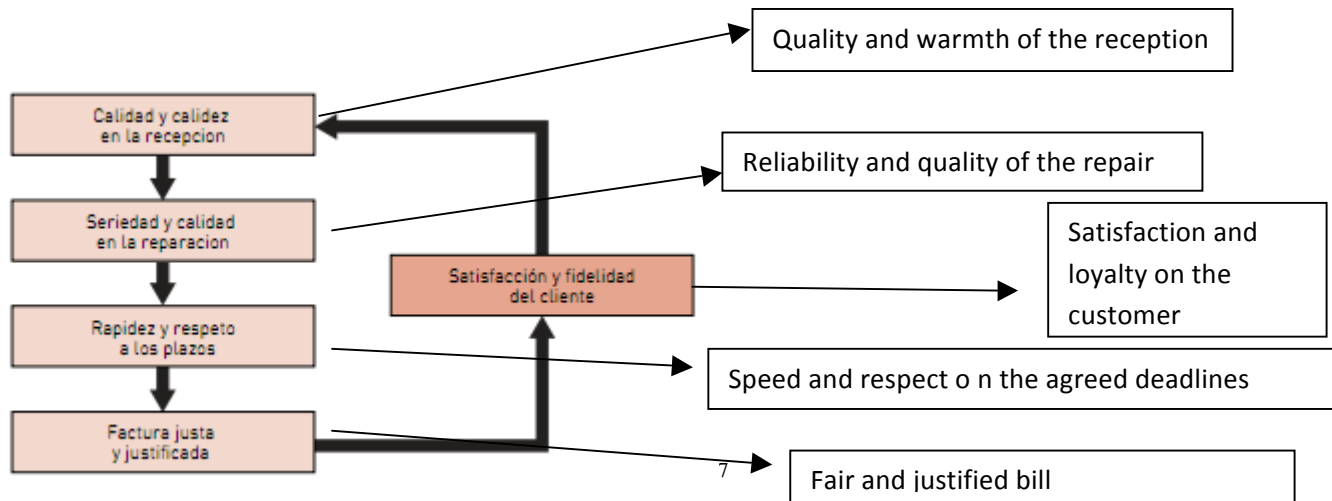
Quality and warmth of the reception

Calidad y calidez en la recepcion

Reliability and quality of the repair

Seriedad y calidad en la reparacion

Satisfaction and loyalty on the customer

Satisfacción y fidelidad del cliente

Rapidez y respeto a los plazos

Speed and respect o n the agreed deadlines

Factura justa y justificada

7

Fair and justified bill